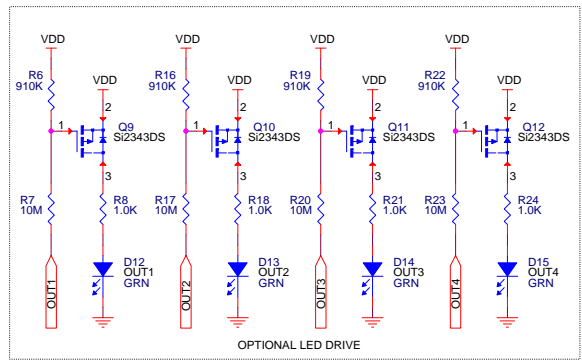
VDD
R6
910K
VDD
1
2
Q9
Si2343DS
3
R7
10M
R8
1.0K
D12
OUT1
GRN
OUT1

VDD
R16
910K
VDD
1
2
Q10
Si2343DS
3
R17
10M
R18
1.0K
D13
OUT2
GRN
OUT2

VDD
R19
910K
VDD
1
2
Q11
Si2343DS
3
R20
10M
R21
1.0K
D14
OUT3
GRN
OUT3

VDD
R22
910K
VDD
1
2
Q12
Si2343DS
3
R23
10M
R24
1.0K
D15
OUT4
GRN
OUT4

OPTIONAL LED DRIVE